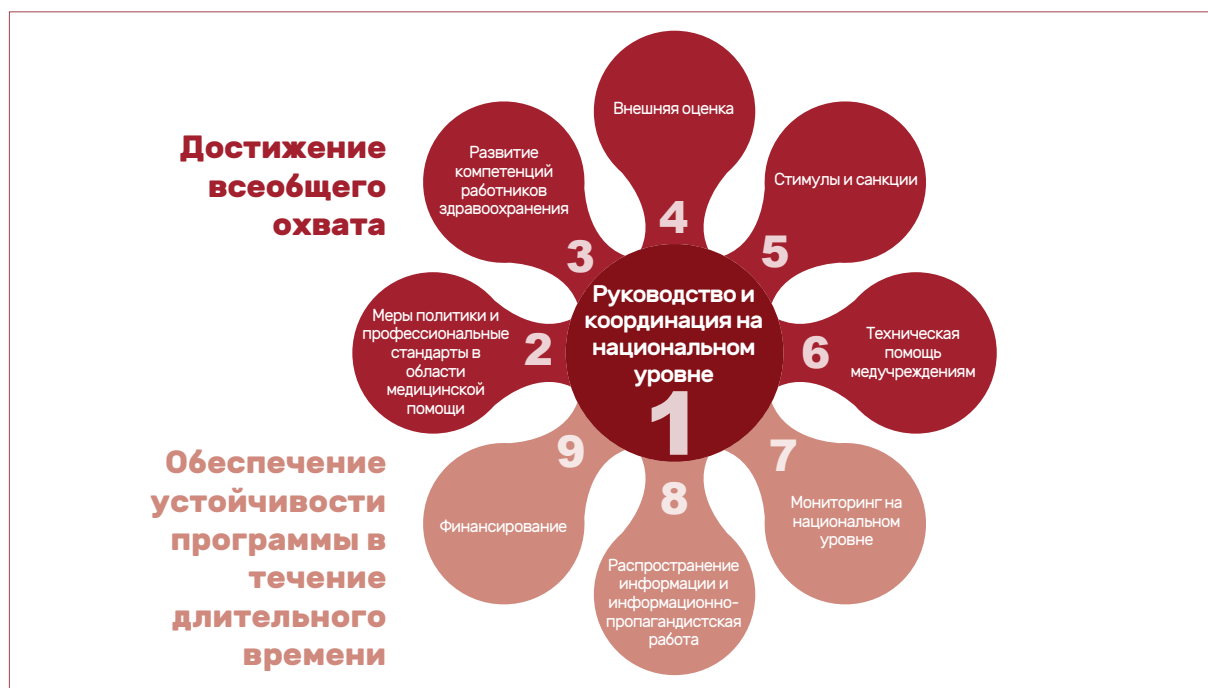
Достижение всеобщего охвата

Обеспечение устойчивости программы в течение длительного времени

Руководство и координация на национальном уровне
1

Меры политики и профессиональные стандарты в области медицинской помощи
2

Развитие компетенций работников здравоохранения
3

Внешняя оценка
4

Стимулы и санкции
5

Техническая помощь медучреждениям
6

Мониторинг на национальном уровне
7

Распространение информации и информационно-пропагандистская работа
8

Финансирование
9